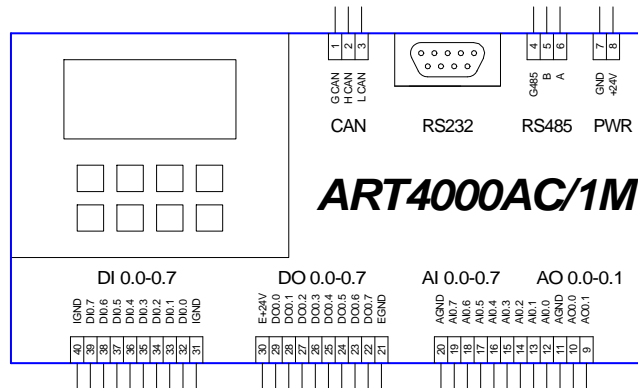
1 2 3
G CAN
H CAN
L CAN
CAN

RS232

4 5 6
G485
B
A
RS485

7 8
GND
+24V
PWR

ART4000AC/1M

DI 0.0-0.7
IGND DI0.7 DI0.6 DI0.5 DI0.4 DI0.3 DI0.2 DI0.1 DI0.0 IGND
40 39 38 37 36 35 34 33 32 31

DO 0.0-0.7
E+24V DO0.0 DO0.1 DO0.2 DO0.3 DO0.4 DO0.5 DO0.6 DO0.7 EGND
30 29 28 27 26 25 24 23 22 21

AI 0.0-0.7
AGND AI0.7 AI0.6 AI0.5 AI0.4 AI0.3 AI0.2 AI0.1 AI0.0
20 19 18 17 16 15 14 13 12

AO 0.0-0.1
AGND AO0.0 AO0.1
11 10 9